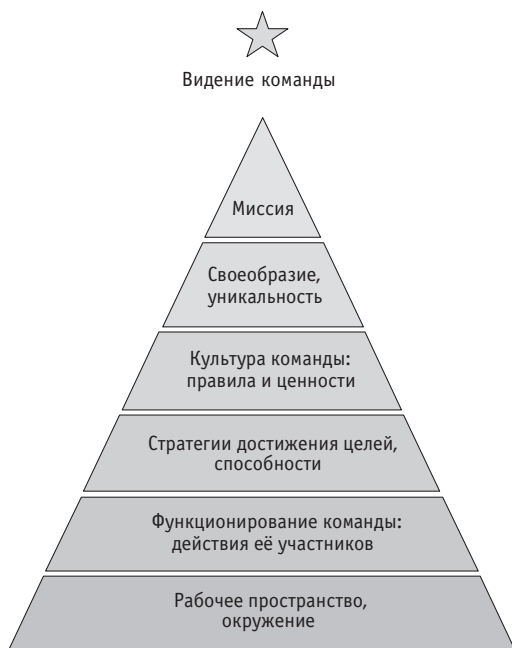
Видение команды

Миссия

Своеобразие, уникальность

Культура команды: правила и ценности

Стратегии достижения целей, способности

Функционирование команды: действия её участников

Рабочее пространство, окружение